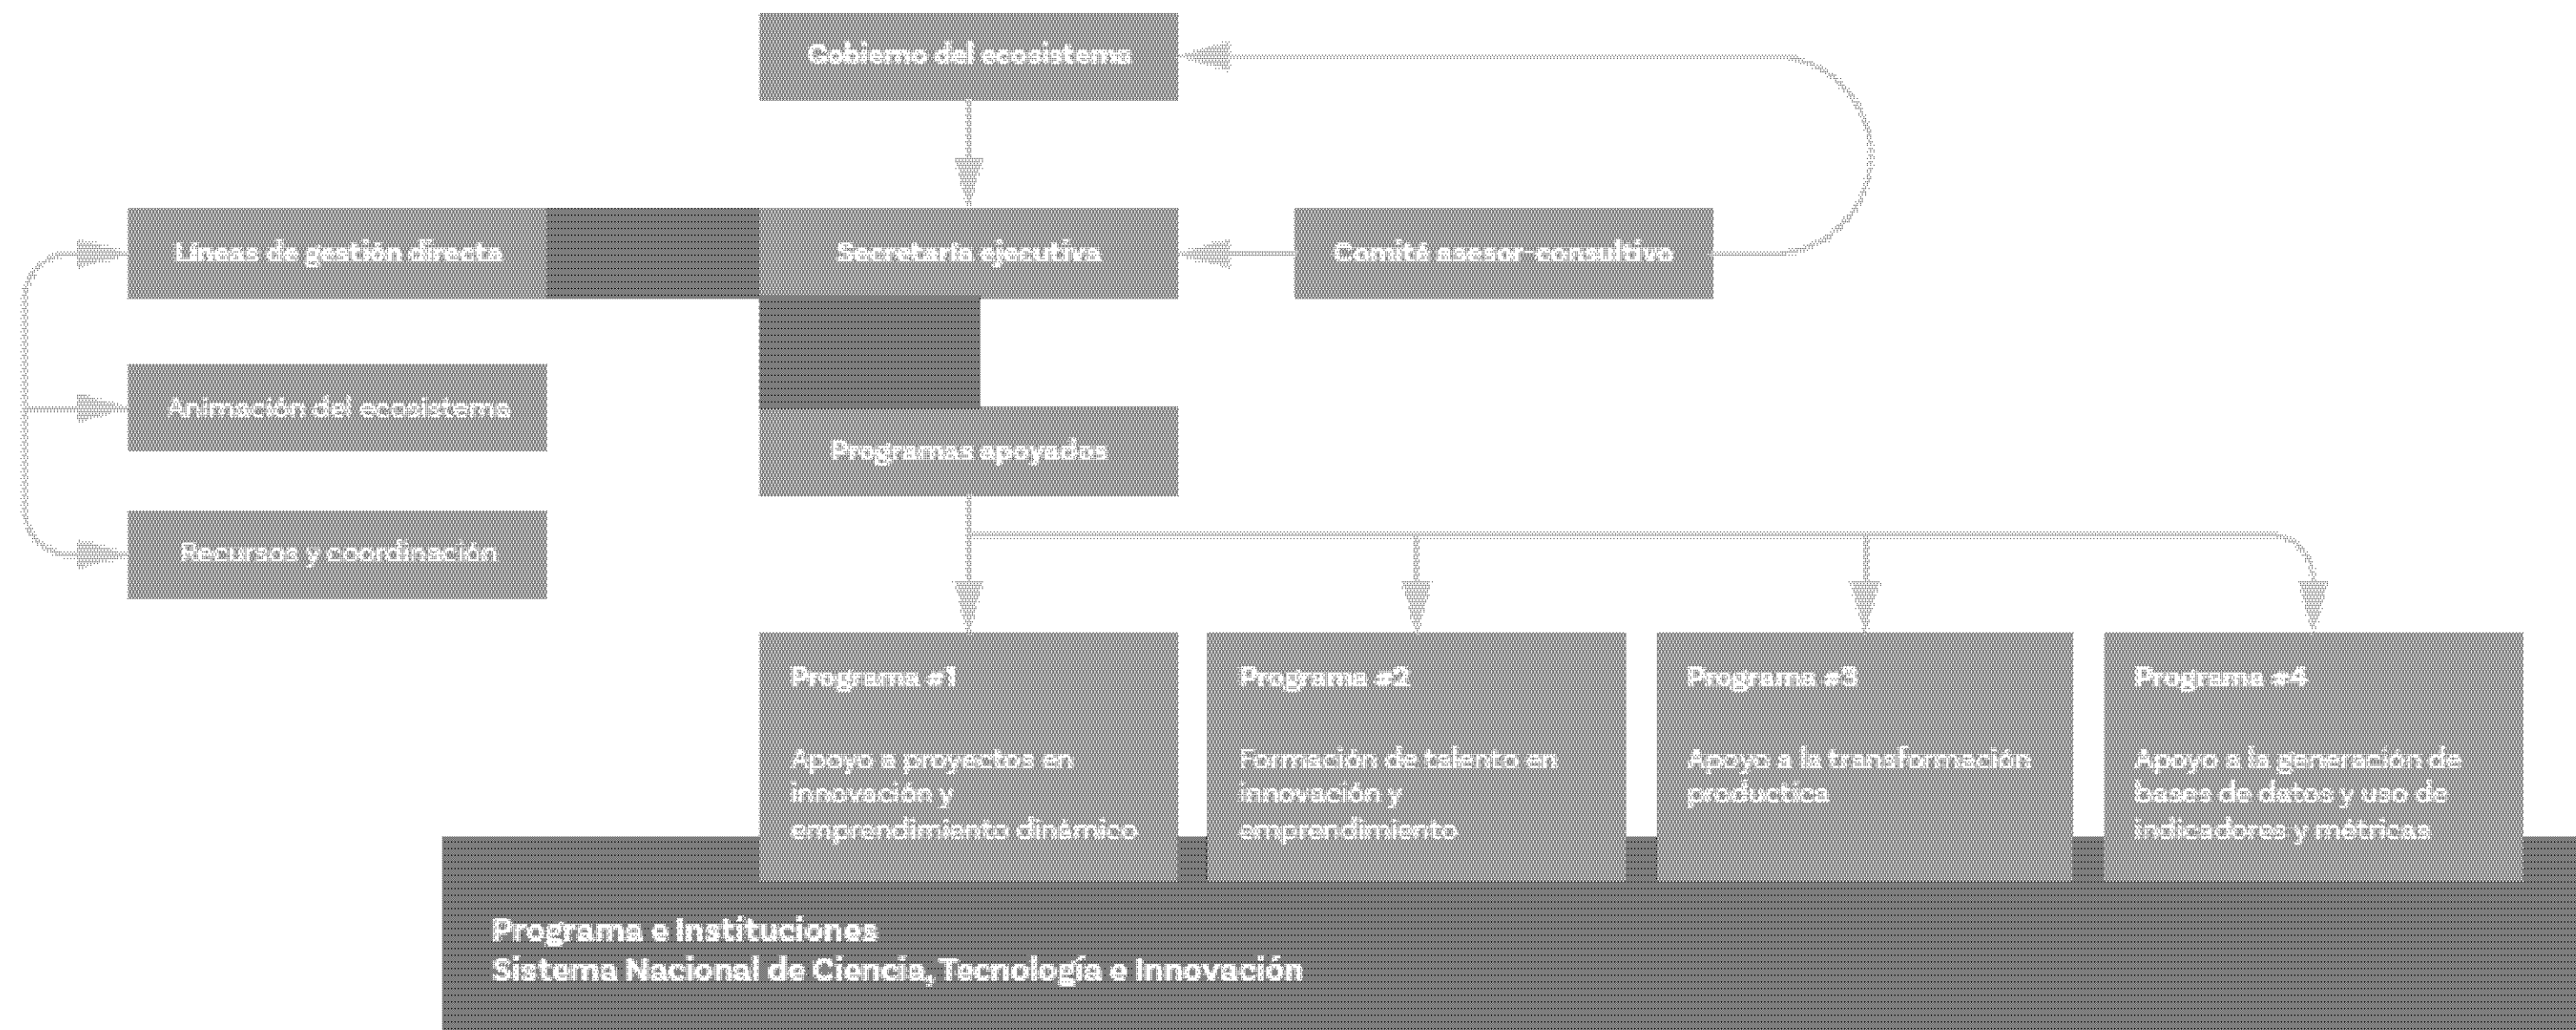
Gobierno del ecosistema

Líneas de gestión directa

Secretaría ejecutiva

Comité asesor-consultivo

Animación del ecosistema

Programas apoyados

Recursos y coordinación

Programa #1

Apoyo a proyectos en innovación y emprendimiento dinámico

Programa #2

Formación de talento en innovación y emprendimiento

Programa #3

Apoyo a la transformación productica

Programa #4

Apoyo a la generación de bases de datos y uso de indicadores y métricas

Programa e Instituciones
Sistema Nacional de Ciencia, Tecnología e Innovación